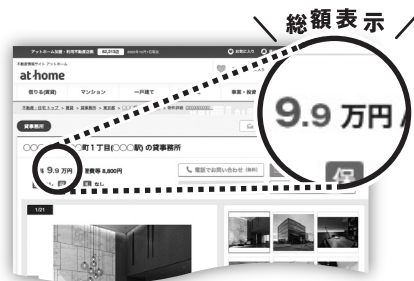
総額表示

アットホーム加盟・利用不動産店数 60,015店 2023年10月1日現在

不動産情報サイト アットホーム

at home

お知らせ

借りる(賃貸)

マンション

一戸建て

事業・投資

不動産＞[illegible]＞東京＞賃貸物件＞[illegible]＞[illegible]＞物件詳細 ([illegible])

賃貸事務所

〇〇〇〇〇〇町1丁目(〇〇〇駅) の賃貸事務所

9.9 万円

管理費等 8,800円

電話でお問い合わせ (無料)

1/21

9.9 万円

保